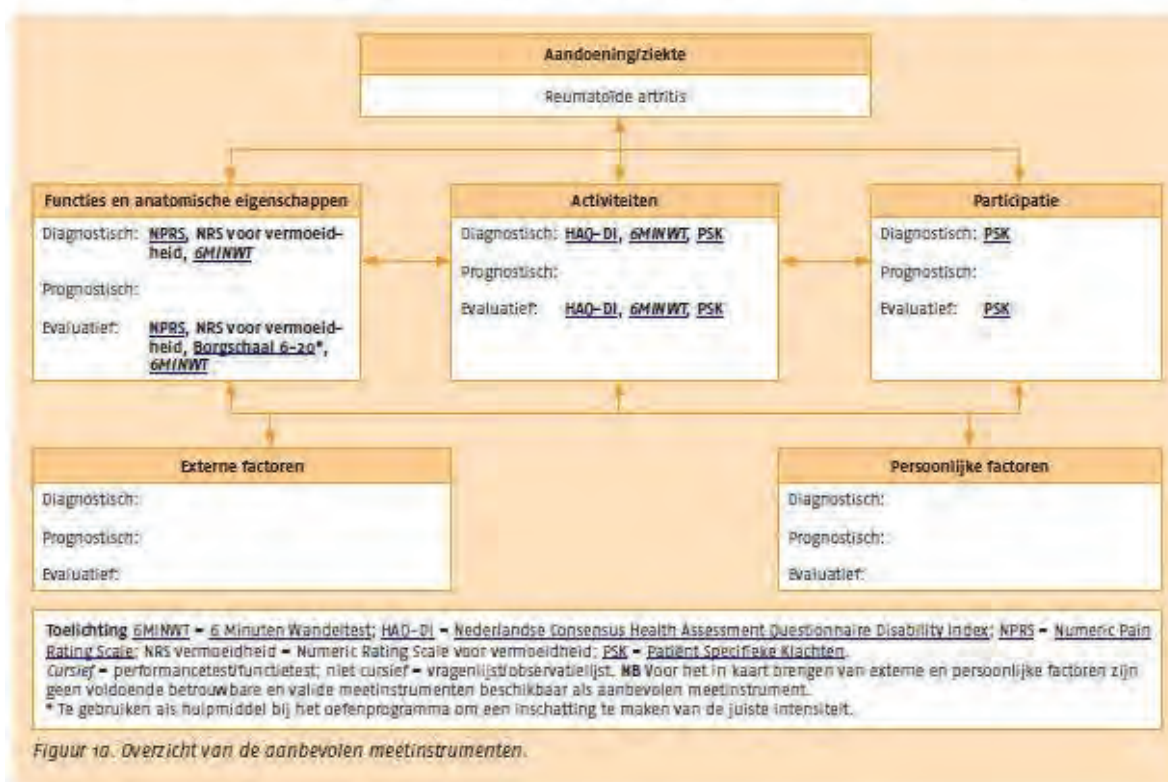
Aandoening/ziekte

Reumatoïde artritis

Functies en anatomische eigenschappen

Diagnostisch: NPRS, NRS voor vermoeidheid, *6MINWT*

Prognostisch:

Evaluatief: NPRS, NRS voor vermoeidheid, Borgschaal 6-20*, *6MINWT*

Activiteiten

Diagnostisch: HAQ-DI, *6MINWT*, PSK

Prognostisch:

Evaluatief: HAQ-DI, *6MINWT*, PSK

Participatie

Diagnostisch: PSK

Prognostisch:

Evaluatief: PSK

Externe factoren

Diagnostisch:

Prognostisch:

Evaluatief:

Persoonlijke factoren

Diagnostisch:

Prognostisch:

Evaluatief:

Toelichting 6MINWT = 6 Minuten Wandeltest; HAQ-DI = Nederlandse Consensus Health Assessment Questionnaire Disability Index; NPRS = Numeric Pain Rating Scale; NRS vermoeidheid = Numeric Rating Scale voor vermoeidheid; PSK = Patiënt Specifieke Klachten.
*Cursief* = performancetest/functietest; niet cursief = vragenlijst/observatielijst. NB Voor het in kaart brengen van externe en persoonlijke factoren zijn geen voldoende betrouwbare en valide meetinstrumenten beschikbaar als aanbevolen meetinstrument.
* Te gebruiken als hulpmiddel bij het oefenprogramma om een inschatting te maken van de juiste intensiteit.

Figuur 1a. Overzicht van de aanbevolen meetinstrumenten.